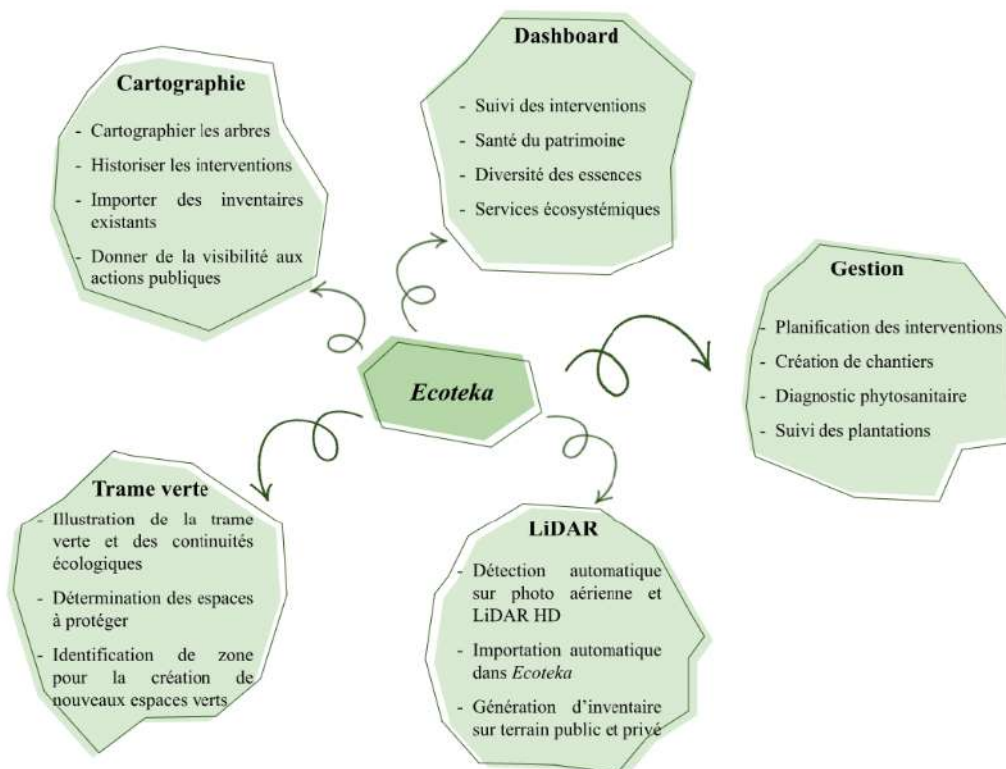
Cartographie

- Cartographier les arbres
- Historiser les interventions
- Importer des inventaires existants
- Donner de la visibilité aux actions publiques

Dashboard

- Suivi des interventions
- Santé du patrimoine
- Diversité des essences
- Services écosystémiques

Ecoteka

Gestion

- Planification des interventions
- Création de chantiers
- Diagnostic phytosanitaire
- Suivi des plantations

Trame verte

- Illustration de la trame verte et des continuités écologiques
- Détermination des espaces à protéger
- Identification de zone pour la création de nouveaux espaces verts

LiDAR

- Détection automatique sur photo aérienne et LiDAR HD
- Importation automatique dans Ecoteka
- Génération d'inventaire sur terrain public et privé